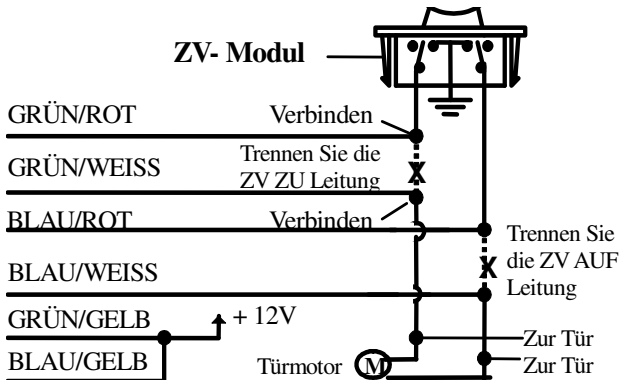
ZV- Modul

GRÜN/ROT

Verbinden

GRÜN/WEISS

Trennen Sie die ZV ZU Leitung

X

BLAU/ROT

Verbinden

Trennen Sie die ZV AUF Leitung

X

BLAU/WEISS

GRÜN/GELB

+ 12V

Zur Tür

BLAU/GELB

Türmotor

M

Zur Tür